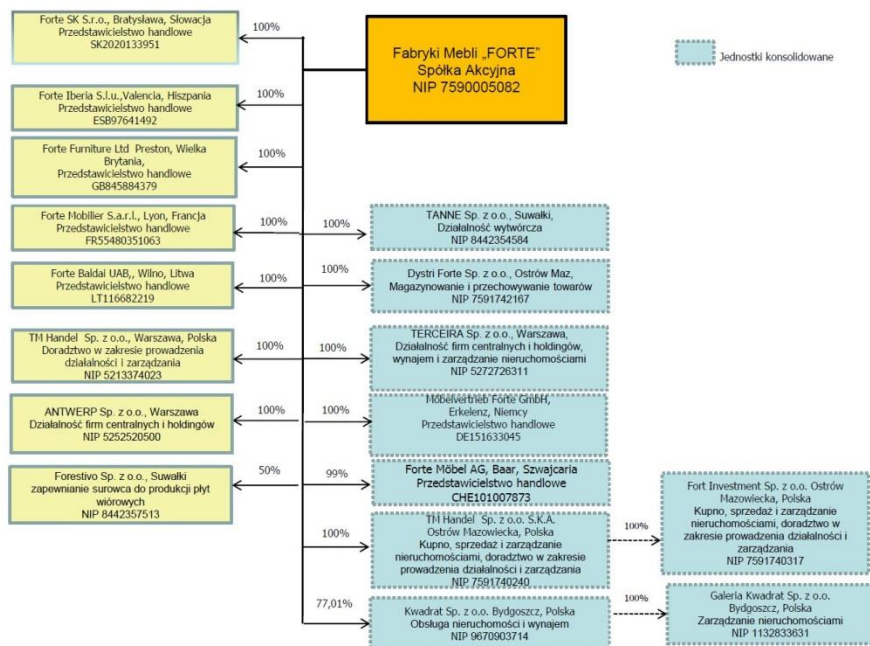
Forte SK S.r.o., Bratysława, Słowacja
Przedstawicielstwo handlowe
SK2020133951

100%

Fabryki Mebli „FORTE"
Spółka Akcyjna
NIP 7590005082

Jednostki konsolidowane

Forte Iberia S.l.u.,Valencia, Hiszpania
Przedstawicielstwo handlowe
ESB97641492

100%

Forte Furniture Ltd Preston, Wielka Brytania,
Przedstawicielstwo handlowe
GB845884379

100%

Forte Mobilier S.a.r.l., Lyon, Francja
Przedstawicielstwo handlowe
FR55480351063

100%

100%

TANNE Sp. z o.o., Suwałki,
Działalność wytwórcza
NIP 8442354584

Forte Baldai UAB,, Wilno, Litwa
Przedstawicielstwo handlowe
LT116682219

100%

100%

Dystri Forte Sp. z o.o., Ostrów Maz,
Magazynowanie i przechowywanie towarów
NIP 7591742167

TM Handel Sp. z o.o., Warszawa, Polska
Doradztwo w zakresie prowadzenia działalności i zarządzania
NIP 5213374023

100%

100%

TERCEIRA Sp. z o.o., Warszawa,
Działalność firm centralnych i holdingów, wynajem i zarządzanie nieruchomościami
NIP 5272726311

ANTWERP Sp. z o.o., Warszawa
Działalność firm centralnych i holdingów
NIP 5252520500

100%

100%

Möbelvertrieb Forte GmbH,
Erkelenz, Niemcy
Przedstawicielstwo handlowe
DE151633045

Forestivo Sp. z o.o., Suwałki
zapewnianie surowca do produkcji płyt wiórowych
NIP 8442357513

50%

99%

Forte Möbel AG, Baar, Szwajcaria
Przedstawicielstwo handlowe
CHE101007873

100%

TM Handel Sp. z o.o. S.K.A.
Ostrów Mazowiecka, Polska
Kupno, sprzedaż i zarządzanie nieruchomościami, doradztwo w zakresie prowadzenia działalności i zarządzania
NIP 7591740240

100%

Fort Investment Sp. z o.o. Ostrów Mazowiecka, Polska
Kupno, sprzedaż i zarządzanie nieruchomościami, doradztwo w zakresie prowadzenia działalności i zarządzania
NIP 7591740317

77,01%

Kwadrat Sp. z o.o. Bydgoszcz, Polska
Obsługa nieruchomości i wynajem
NIP 9670903714

100%

Galeria Kwadrat Sp. z o.o.
Bydgoszcz, Polska
Zarządzanie nieruchomościami
NIP 1132833631